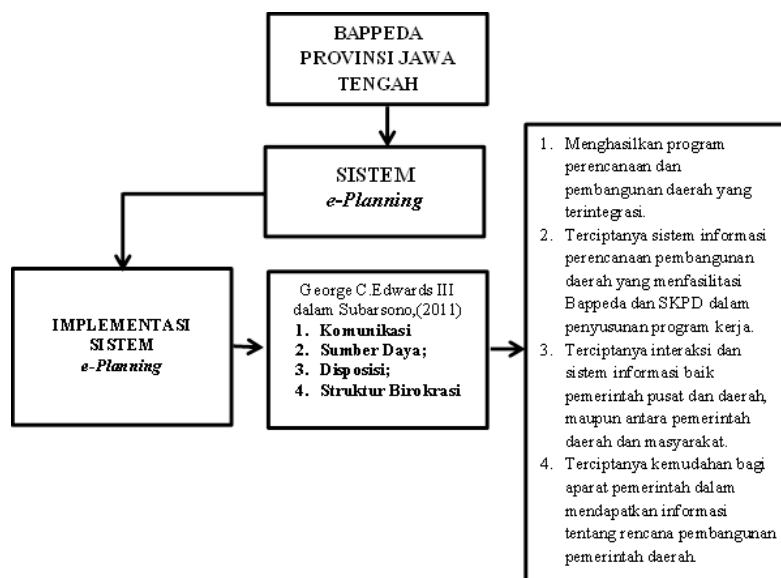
BAPPEDA PROVINSI JAWA TENGAH

SISTEM
*e-Planning*

IMPLEMENTASI SISTEM
*e-Planning*

George C.Edwards III dalam Subarsono,(2011)
1. Komunikasi
2. Sumber Daya;
3. Disposisi;
4. Struktur Birokrasi

1. Menghasilkan program perencanaan dan pembangunan daerah yang terintegrasi.
2. Terciptanya sistem informasi perencanaan pembangunan daerah yang menfasilitasi Bappeda dan SKPD dalam penyusunan program kerja.
3. Terciptanya interaksi dan sistem informasi baik pemerintah pusat dan daerah, maupun antara pemerintah daerah dan masyarakat.
4. Terciptanya kemudahan bagi aparat pemerintah dalam mendapatkan informasi tentang rencana pembangunan pemerintah daerah.